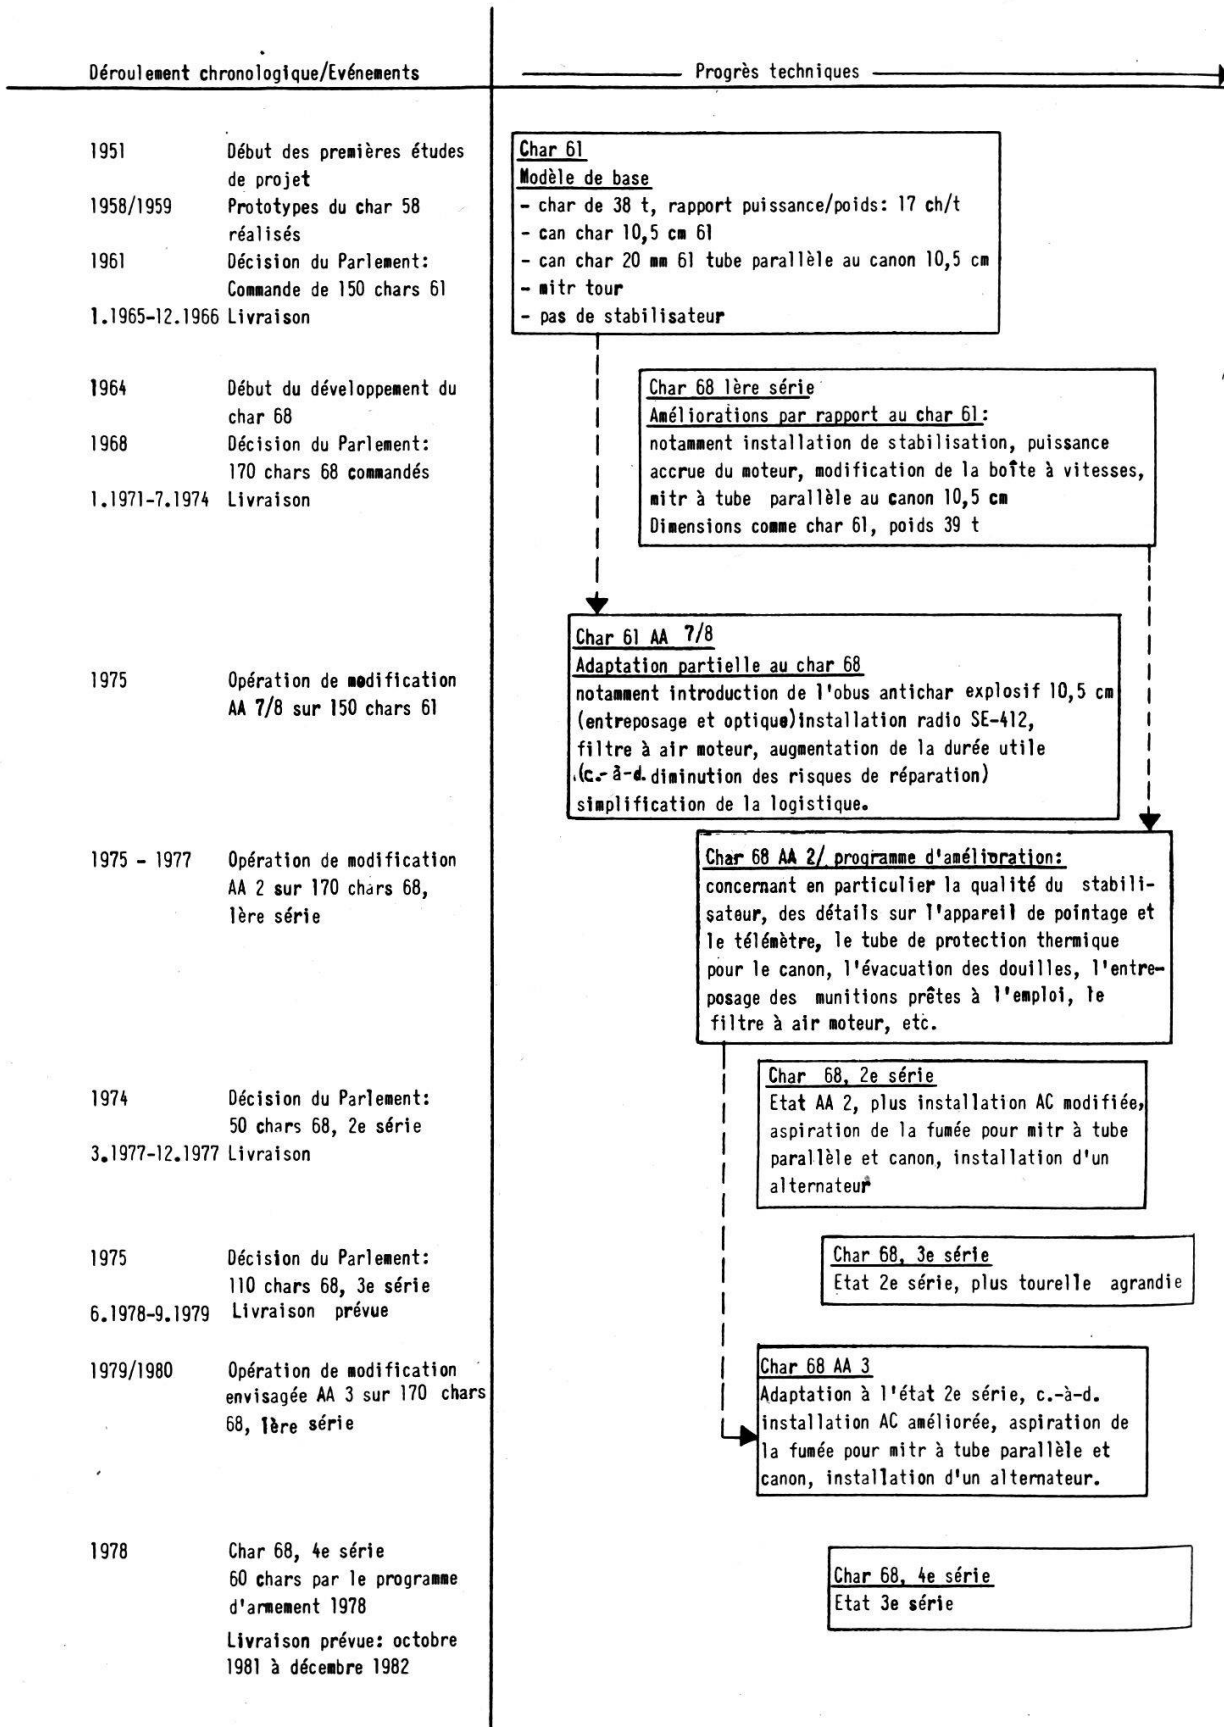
Déroulement chronologique/Evénements

Progrès techniques

1951 Début des premières études de projet
1958/1959 Prototypes du char 58 réalisés
1961 Décision du Parlement: Commande de 150 chars 61
1.1965-12.1966 Livraison

1964 Début du développement du char 68
1968 Décision du Parlement: 170 chars 68 commandés
1.1971-7.1974 Livraison

1975 Opération de modification AA 7/8 sur 150 chars 61

1975 - 1977 Opération de modification AA 2 sur 170 chars 68, 1ère série

1974 Décision du Parlement: 50 chars 68, 2e série
3.1977-12.1977 Livraison

1975 Décision du Parlement: 110 chars 68, 3e série
6.1978-9.1979 Livraison prévue

1979/1980 Opération de modification envisagée AA 3 sur 170 chars 68, 1ère série

1978 Char 68, 4e série 60 chars par le programme d'armement 1978
Livraison prévue: octobre 1981 à décembre 1982

Char 61
Modèle de base
- char de 38 t, rapport puissance/poids: 17 ch/t
- can char 10,5 cm 61
- can char 20 mm 61 tube parallèle au canon 10,5 cm
- mitr tour
- pas de stabilisateur

Char 68 1ère série
Améliorations par rapport au char 61:
notamment installation de stabilisation, puissance accrue du moteur, modification de la boîte à vitesses, mitr à tube parallèle au canon 10,5 cm
Dimensions comme char 61, poids 39 t

Char 61 AA 7/8
Adaptation partielle au char 68
notamment introduction de l'obus antichar explosif 10,5 cm (entreposage et optique)installation radio SE-412, filtre à air moteur, augmentation de la durée utile (c.-à-d. diminution des risques de réparation) simplification de la logistique.

Char 68 AA 2/ programme d'amélioration:
concernant en particulier la qualité du stabilisateur, des détails sur l'appareil de pointage et le télémètre, le tube de protection thermique pour le canon, l'évacuation des douilles, l'entreposage des munitions prêtes à l'emploi, le filtre à air moteur, etc.

Char 68, 2e série
Etat AA 2, plus installation AC modifiée, aspiration de la fumée pour mitr à tube parallèle et canon, installation d'un alternateur

Char 68, 3e série
Etat 2e série, plus tourelle agrandie

Char 68 AA 3
Adaptation à l'état 2e série, c.-à-d. installation AC améliorée, aspiration de la fumée pour mitr à tube parallèle et canon, installation d'un alternateur.

Char 68, 4e série
Etat 3e série